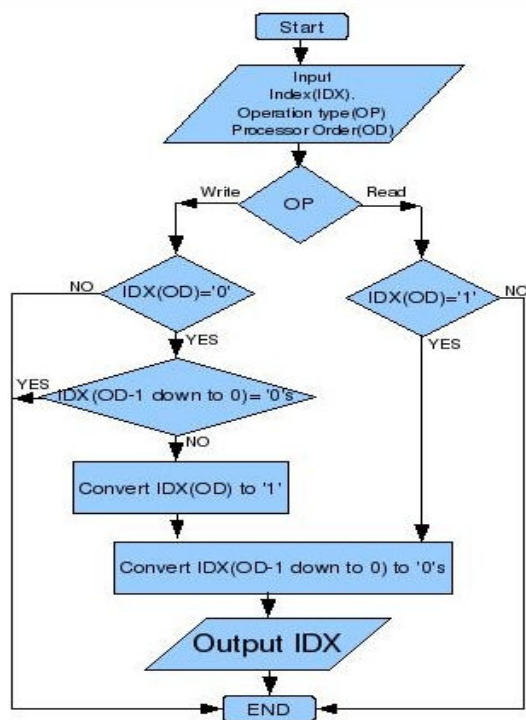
Start

Input
Index(IDX).
Operation type(OP)
Processor Order(OD)

Write

OP

Read

NO

IDX(OD)='0'

IDX(OD)='1'

NO

YES

YES

YES

IDX(OD-1 down to 0)='0's

NO

Convert IDX(OD) to '1'

Convert IDX(OD-1 down to 0) to '0's

Output IDX

END